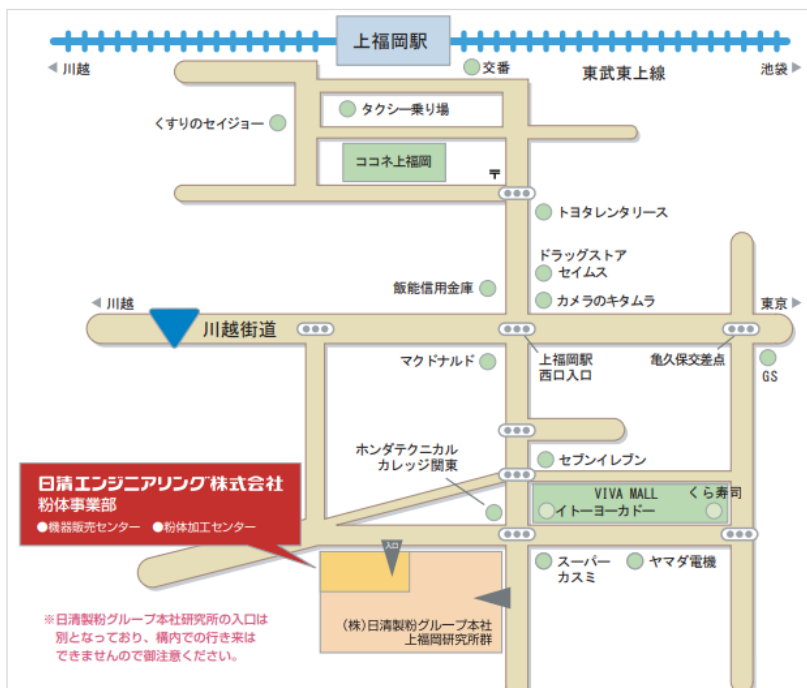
上福岡駅

◀ 川越

交番

東武東上線

池袋 ▶

タクシー乗り場

くすりのセイジョー

ココネ上福岡

〒

トヨタレンタリース

ドラッグストア
セイムス

飯能信用金庫

カメラのキタムラ

◀ 川越

東京 ▶

川越街道

マクドナルド

上福岡駅
西口入口

亀久保交差点

GS

ホンダテクニカル
カレッジ関東

セブンイレブン

VIVA MALL

くら寿司

イトーヨーカドー

日清エンジニアリング株式会社
粉体事業部
●機器販売センター ●粉体加工センター

入口

スーパー
カスミ

ヤマダ電機

(株)日清製粉グループ本社
上福岡研究所群

※日清製粉グループ本社研究所の入口は別となっており、構内での行き来はできませんので御注意ください。